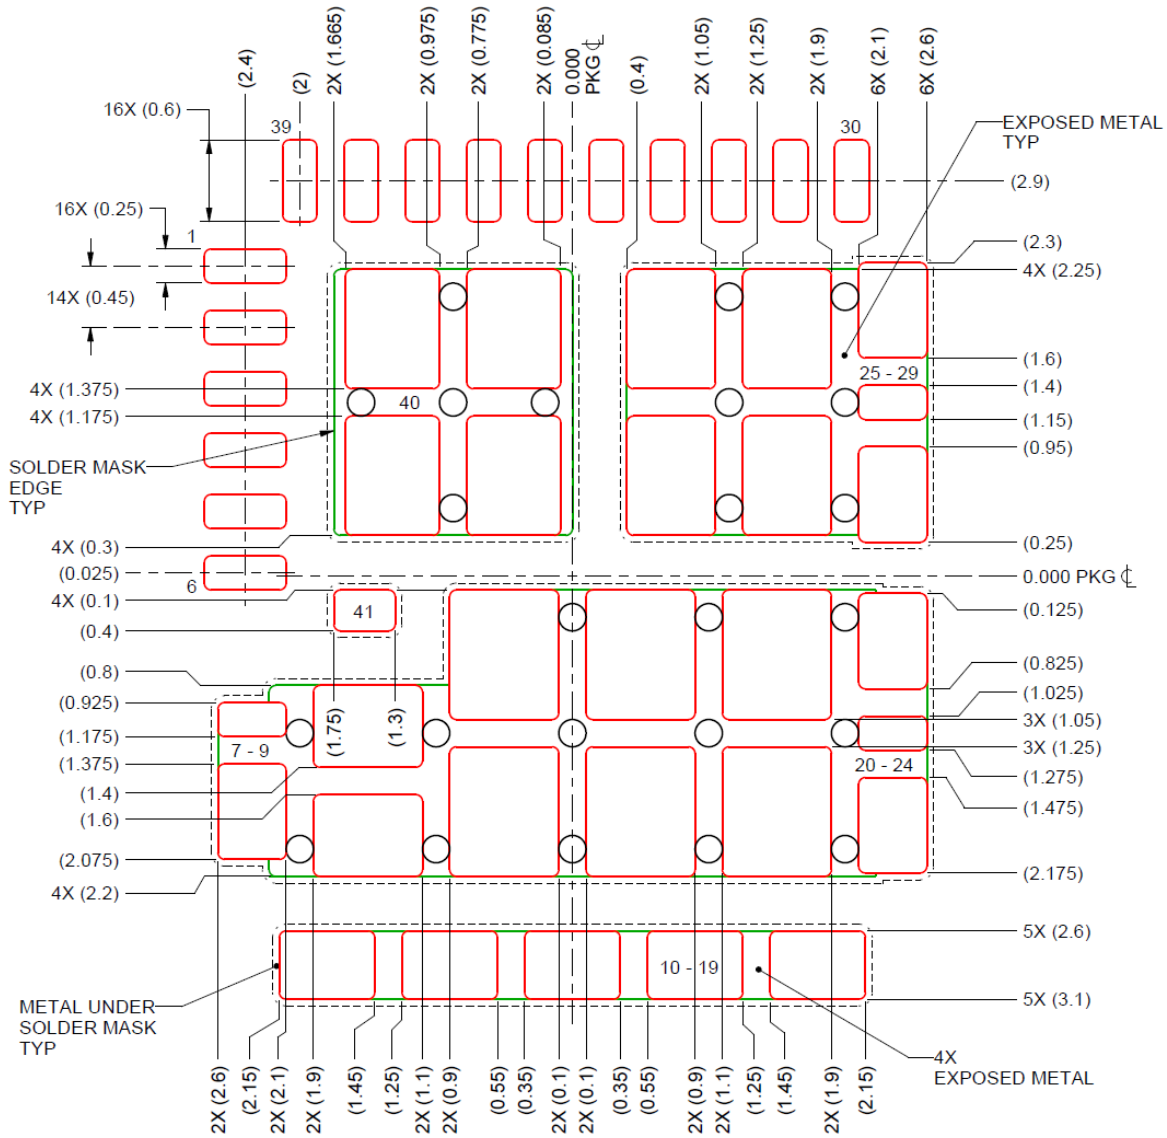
(2.4)
(2)
2X (1.665)
2X (0.975)
2X (0.775)
2X (0.085)
0.000
PKG ℄
(0.4)
2X (1.05)
2X (1.25)
2X (1.9)
6X (2.1)
6X (2.6)

16X (0.6)
39
30
EXPOSED METAL
TYP
(2.9)
16X (0.25)
1
(2.3)
4X (2.25)
14X (0.45)
(1.6)
25 - 29
(1.4)
4X (1.375)
40
(1.15)
4X (1.175)
(0.95)
SOLDER MASK
EDGE
TYP
4X (0.3)
(0.25)
(0.025)
0.000 PKG ℄
6
4X (0.1)
41
(0.125)
(0.4)
(0.8)
(0.825)
(1.025)
(0.925)
3X (1.05)
(1.75)
(1.3)
(1.175)
3X (1.25)
7 - 9
(1.375)
20 - 24
(1.275)
(1.4)
(1.475)
(1.6)
(2.075)
(2.175)
4X (2.2)
5X (2.6)
10 - 19
METAL UNDER
SOLDER MASK
TYP
5X (3.1)
4X
EXPOSED METAL
2X (2.6)
(2.15)
2X (2.1)
2X (1.9)
(1.45)
(1.25)
2X (1.1)
2X (0.9)
(0.55)
(0.35)
2X (0.1)
2X (0.1)
(0.35)
(0.55)
2X (0.9)
2X (1.1)
(1.25)
(1.45)
2X (1.9)
(2.15)